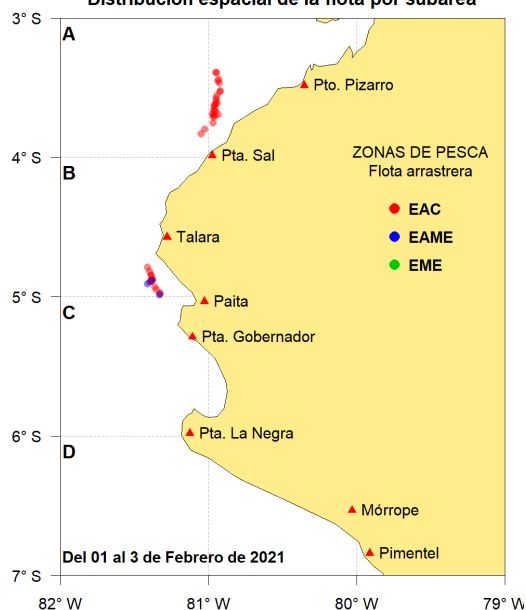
Distribución espacial de la flota por subárea

3° S
4° S
5° S
6° S
7° S

A
B
C
D

Pto. Pizarro
Pta. Sal
Talara
Paita
Pta. Gobernador
Pta. La Negra
Mórrope
Pimentel

ZONAS DE PESCA
Flota arrastrera
EAC
EAME
EME

Del 01 al 3 de Febrero de 2021

82° W
81° W
80° W
79° W